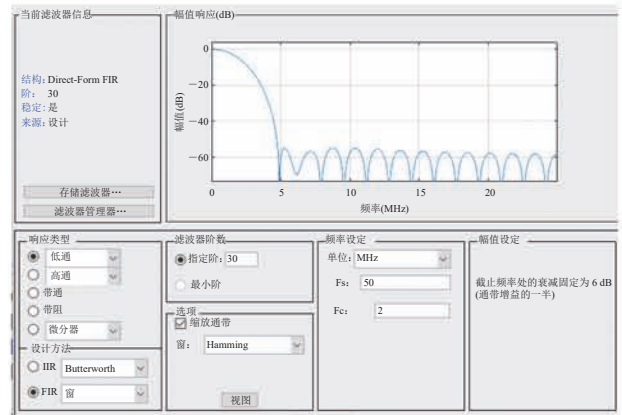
当前滤波器信息

结构: Direct-Form FIR
阶: 30
稳定: 是
来源: 设计

存储滤波器…
滤波器管理器…

幅值响应(dB)

0
−20
−40
−60
幅值(dB)
0
5
10
15
20
频率(MHz)

响应类型
低通
高通
带通
带阻
微分器

设计方法
IIR Butterworth
FIR 窗

滤波器阶数
指定阶: 30
最小阶

选项
缩放通带
窗: Hamming

视图

频率设定
单位: MHz
Fs: 50
Fc: 2

幅值设定
截止频率处的衰减固定为 6 dB (通带增益的一半)